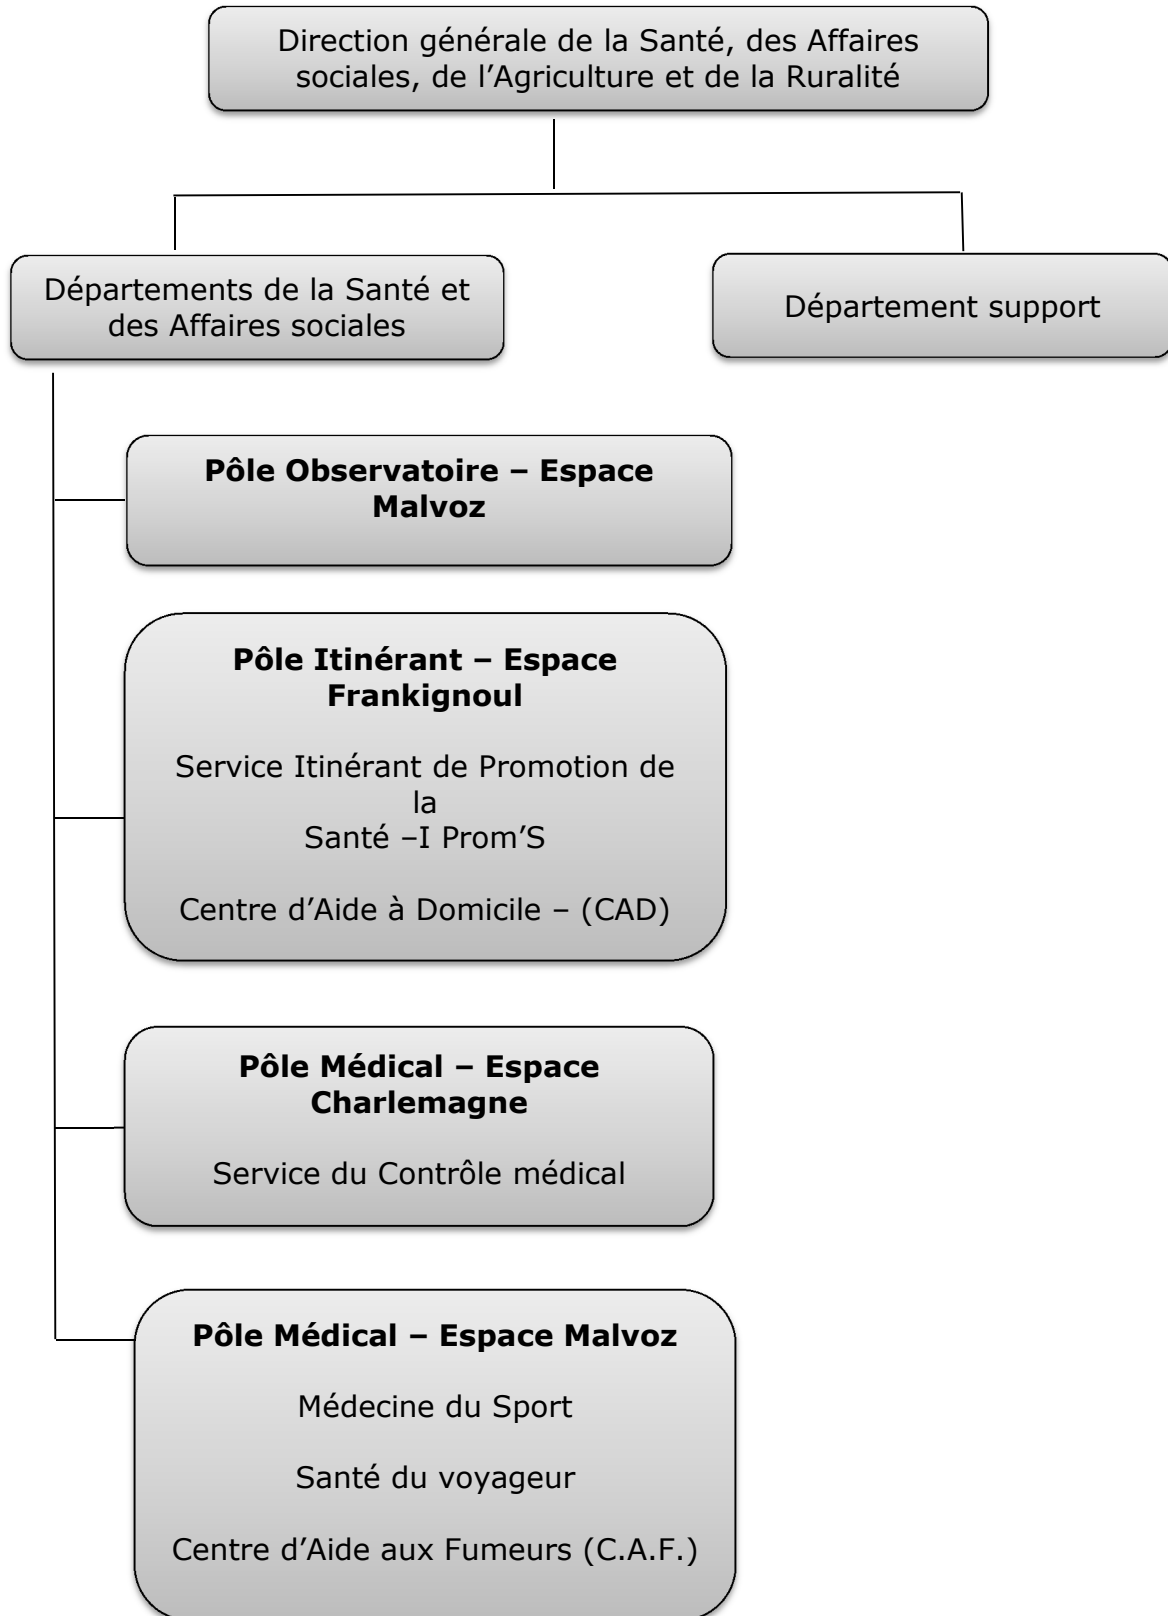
Direction générale de la Santé, des Affaires sociales, de l'Agriculture et de la Ruralité

Départements de la Santé et des Affaires sociales

Département support

**Pôle Observatoire – Espace Malvoz**

**Pôle Itinérant – Espace Frankignoul**

Service Itinérant de Promotion de la
Santé –I Prom'S

Centre d'Aide à Domicile – (CAD)

**Pôle Médical – Espace Charlemagne**

Service du Contrôle médical

**Pôle Médical – Espace Malvoz**

Médecine du Sport

Santé du voyageur

Centre d'Aide aux Fumeurs (C.A.F.)